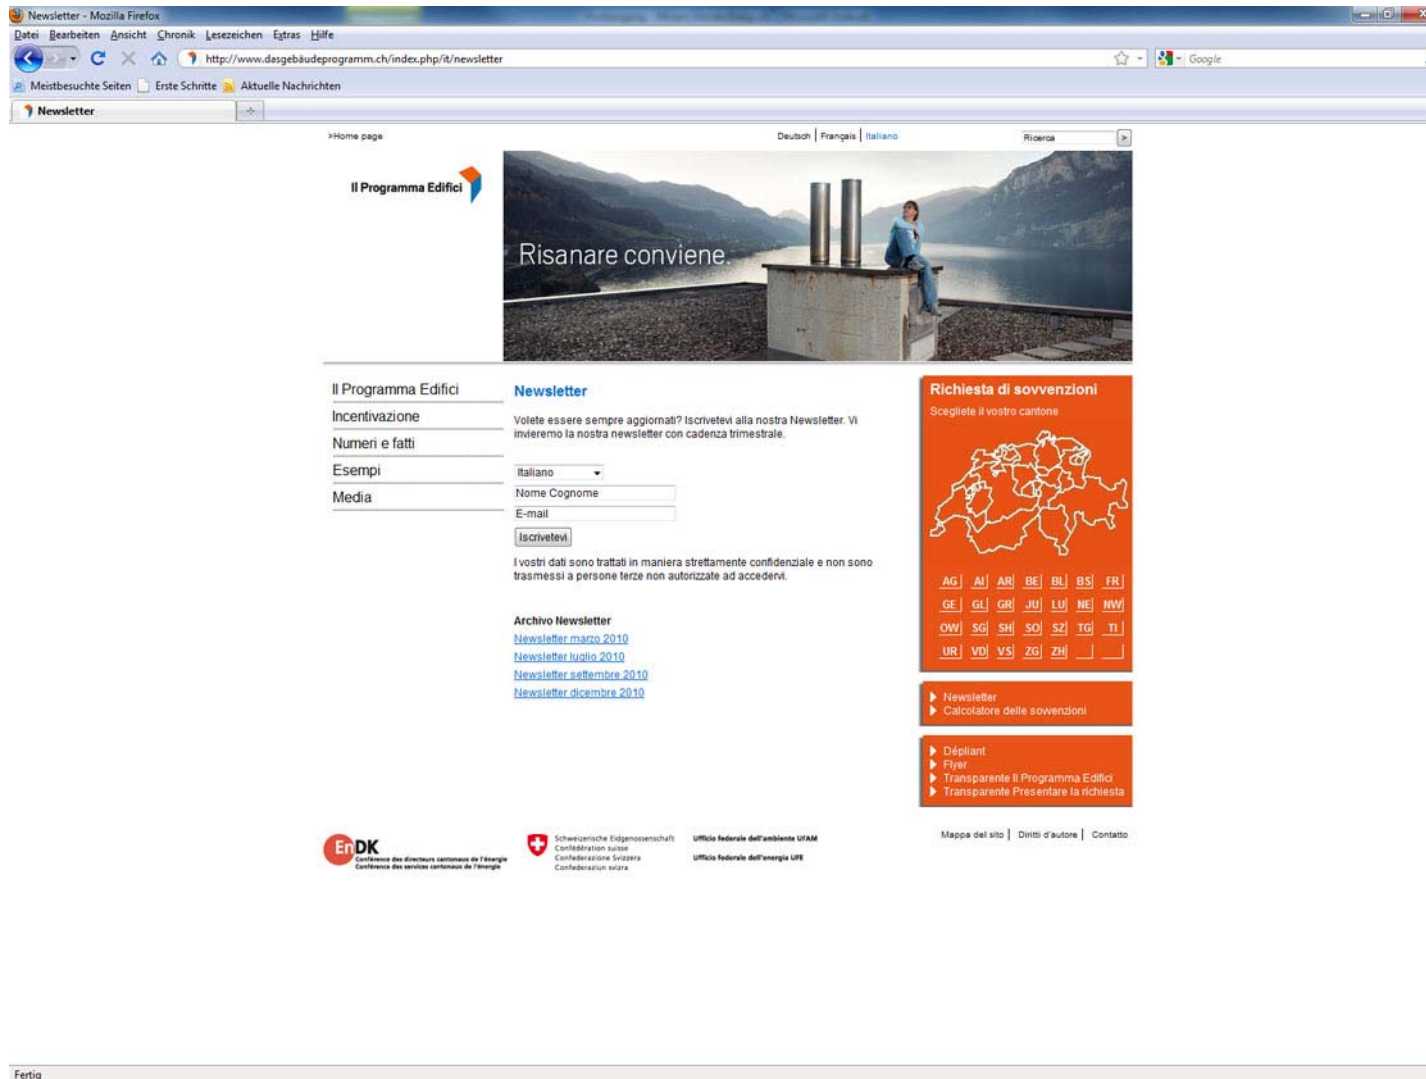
Newsletter - Mozilla Firefox

Datei Bearbeiten Ansicht Chronik Lesezeichen Extras Hilfe

http://www.dasgebäudeprogramm.ch/index.php/it/newsletter

Google

Meistbesuchte Seiten Erste Schritte Aktuelle Nachrichten

Newsletter

>Home page

Deutsch | Français | Italiano

Ricerca

Il Programma Edifici

Risanare conviene.

Il Programma Edifici

Incentivazione

Numeri e fatti

Esempi

Media

Newsletter

Volete essere sempre aggiornati? Iscrivetevi alla nostra Newsletter. Vi invieremo la nostra newsletter con cadenza trimestrale.

Italiano

Nome Cognome

E-mail

Iscrivetevi

I vostri dati sono trattati in maniera strettamente confidenziale e non sono trasmessi a persone terze non autorizzate ad accedervi.

Archivio Newsletter

Newsletter marzo 2010

Newsletter luglio 2010

Newsletter settembre 2010

Newsletter dicembre 2010

Richiesta di sovvenzioni

Scegliete il vostro cantone

| AG | AI | AR | BE | BL | BS | FR |
|---|---|---|---|---|---|---|
| GE | GL | GR | JU | LU | NE | NW |
| OW | SG | SH | SO | SZ | TG | TI |
| UR | VD | VS | ZG | ZH | | |

Newsletter
Calcolatore delle sovvenzioni

Dépliant
Flyer
Transparente Il Programma Edifici
Transparente Presentare la richiesta

EnDK
Conférence des directeurs cantonaux de l'énergie
Conférence des services cantonaux de l'énergie

Schweizerische Eidgenossenschaft
Confédération suisse
Confederazione Svizzera
Confederaziun svizra

Ufficio federale dell'ambiente UFAM

Ufficio federale dell'energia UFE

Mappa del sito | Diritti d'autore | Contatto

Fertig